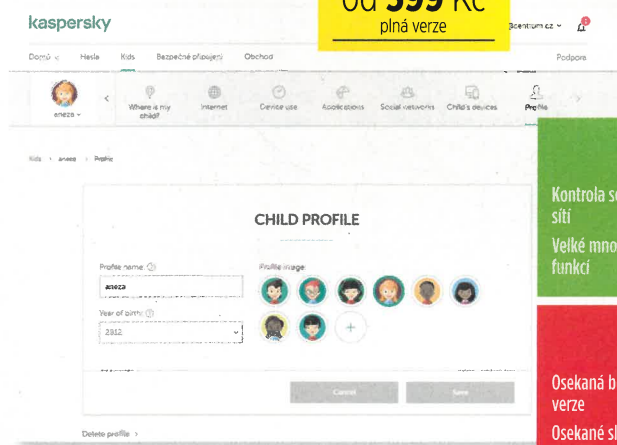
kaspersky

od 399 Kč
plná verze

3centrum.cz

Domů Hesla Kids Bezpečné připojení Obchod Podpora

aneza

Where is my child? Internet Device use Applications Social networks Child's devices Profile

Kids > aneza > Profile

CHILD PROFILE

Profile name

aneza

Year of birth

2012

Profile image

Cancel Save

Delete profile >

Kontrola s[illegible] sítí
Velké mno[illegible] funkcí

Osekaná b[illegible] verze
Osekané s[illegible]